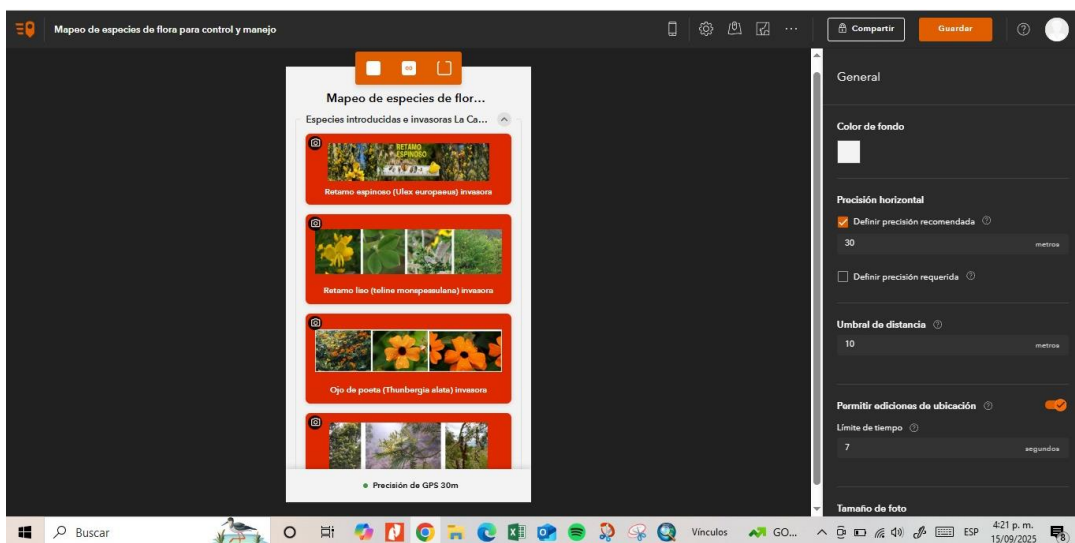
Mapeo de especies de flora para control y manejo

Compartir
Guardar

Mapeo de especies de flor...
Especies introducidas e invasoras La Ca...

RETAMO ESPINOSO
Retamo espinoso (Ulex europaeus) invasora

Retamo liso (teline monspessulana) invasora

Ojo de poeta (Thunbergia alata) invasora

Precisión de GPS 30m

General

Color de fondo

Precisión horizontal
Definir precisión recomendada
30
metros
Definir precisión requerida

Umbral de distancia
10
metros

Permitir ediciones de ubicación
Límite de tiempo
7
segundos

Tamaño de foto

Buscar
Vínculos
GO...
ESP
4:21 p. m.
15/09/2025
8